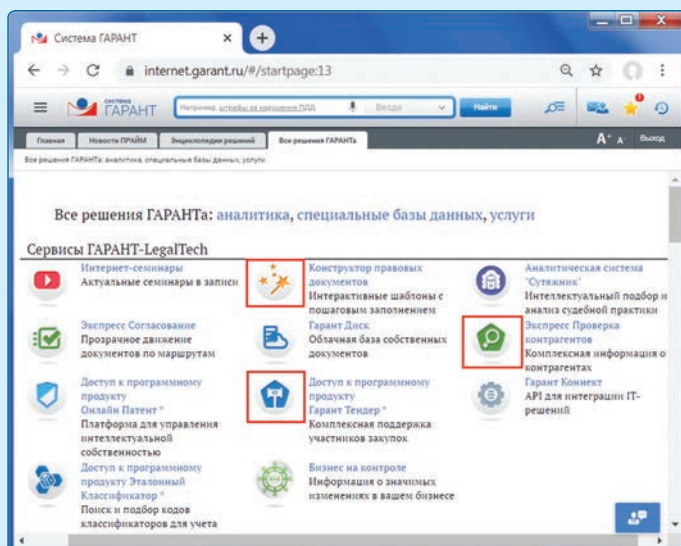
Система ГАРАНТ ×

internet.garant.ru/#/startpage:13

СИСТЕМА ГАРАНТ

Например, штрафы за нарушения ПДД

Везде

Найти

Главная | Новости ПРАЙМ | Энциклопедии решений | Все решения ГАРАНТа

A⁺ A Выход

Все решения ГАРАНТа: аналитика, специальные базы данных, услуги

Все решения ГАРАНТа: аналитика, специальные базы данных, услуги

Сервисы ГАРАНТ-LegalTech

Интернет-семинары
Актуальные семинары в записи

Конструктор правовых документов
Интерактивные шаблоны с пошаговым заполнением

Аналитическая система "Сутяжник"
Интеллектуальный подбор и анализ судебной практики

Экспресс Согласование
Прозрачное движение документов по маршрутам

Гарант Диск
Облачная база собственных документов

Экспресс Проверка контрагентов
Комплексная информация о контрагентах

Доступ к программному продукту Онлайн Патент *
Платформа для управления интеллектуальной собственностью

Доступ к программному продукту Гарант Тендер *
Комплексная поддержка участников закупок

Гарант Коннект
API для интеграции IT-решений

Доступ к программному продукту Эталонный Классификатор *
Поиск и подбор кодов классификаторов для учета

Бизнес на контроле
Информация о значимых изменениях в вашем бизнесе